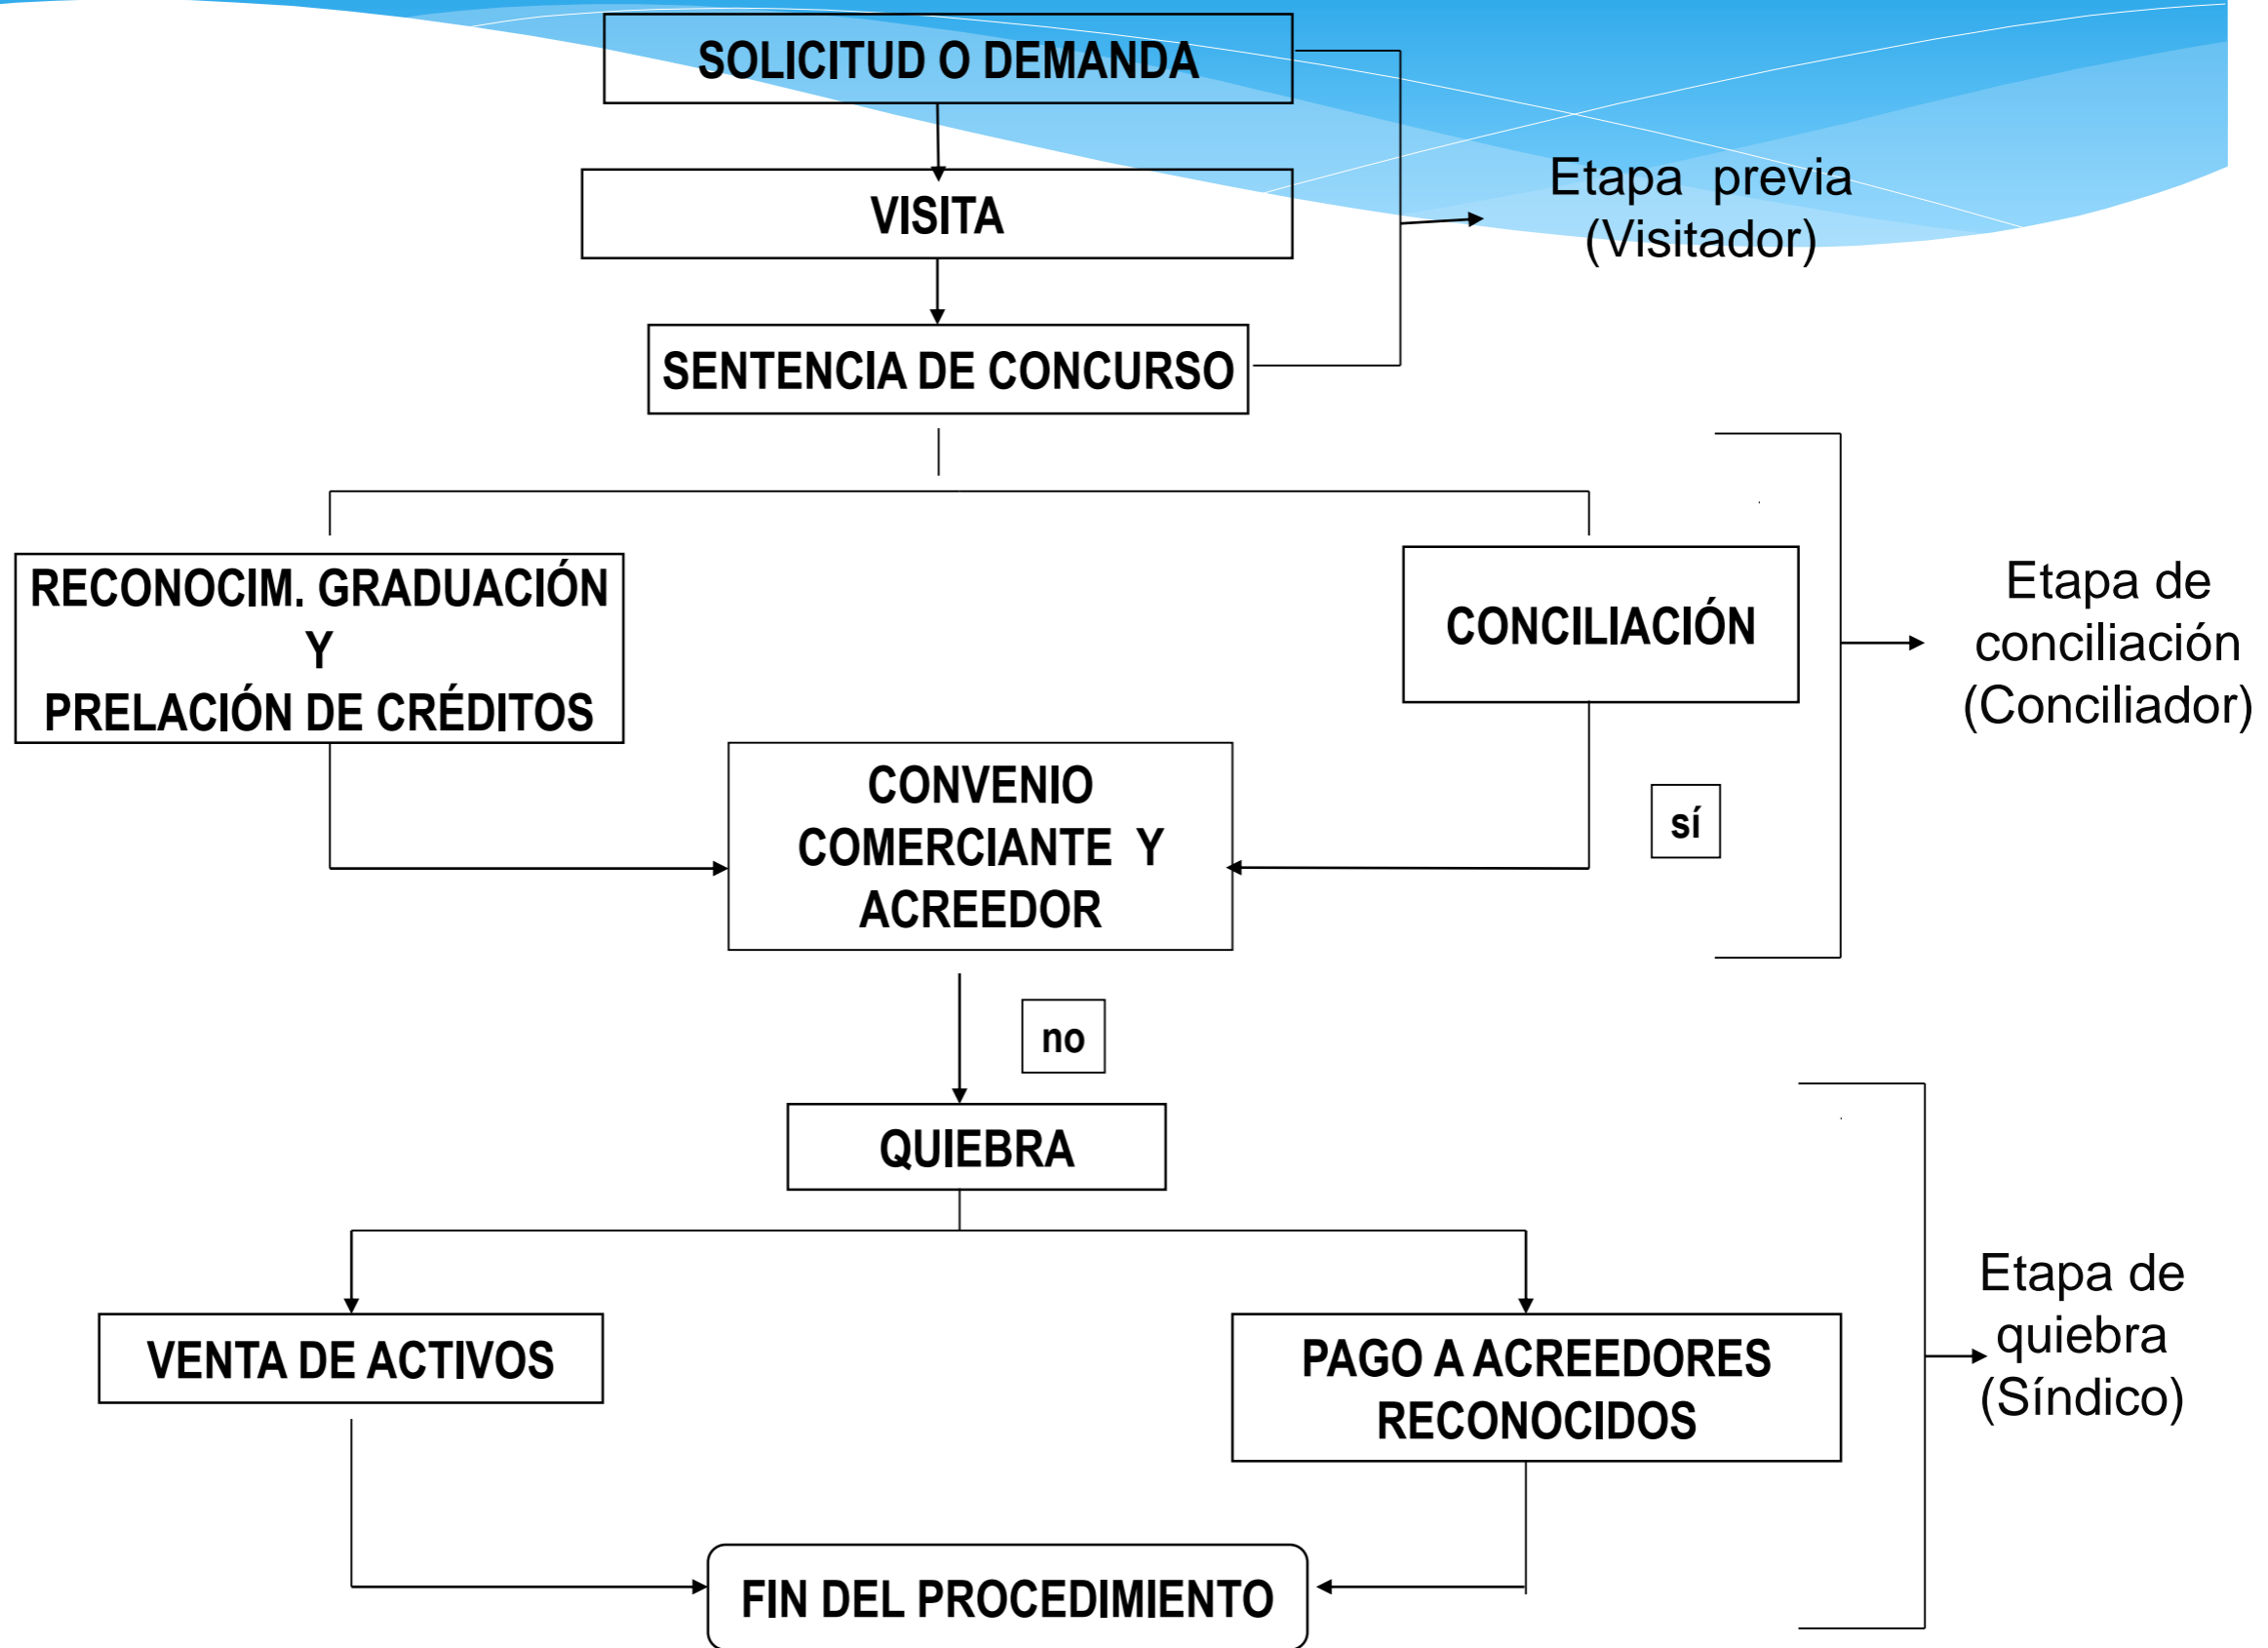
SOLICITUD O DEMANDA

VISITA

SENTENCIA DE CONCURSO

Etapa previa (Visitador)

RECONOCIM. GRADUACIÓN Y PRELACIÓN DE CRÉDITOS

CONCILIACIÓN

Etapa de conciliación (Conciliador)

CONVENIO COMERCIANTE Y ACREEDOR

sí

no

QUIEBRA

VENTA DE ACTIVOS

PAGO A ACREEDORES RECONOCIDOS

Etapa de quiebra (Síndico)

FIN DEL PROCEDIMIENTO